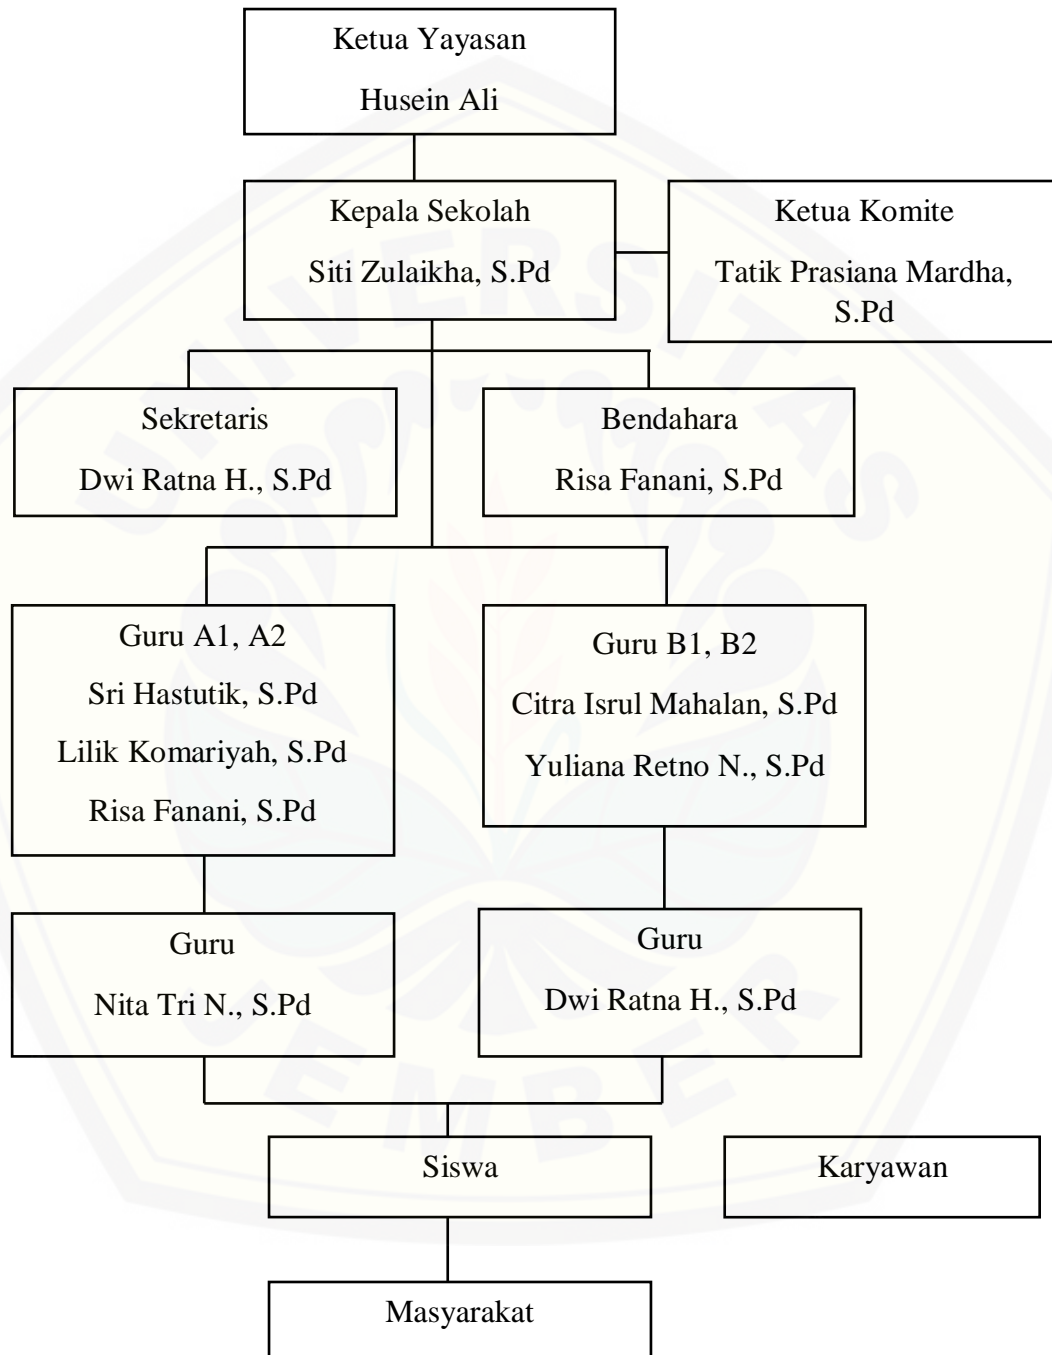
Ketua Yayasan

Husein Ali

Kepala Sekolah

Siti Zulaikha, S.Pd

Ketua Komite

Tatik Prasiana Mardha, S.Pd

Sekretaris

Dwi Ratna H., S.Pd

Bendahara

Risa Fanani, S.Pd

Guru A1, A2

Sri Hastutik, S.Pd

Lilik Komariyah, S.Pd

Risa Fanani, S.Pd

Guru B1, B2

Citra Isrul Mahalan, S.Pd

Yuliana Retno N., S.Pd

Guru

Nita Tri N., S.Pd

Guru

Dwi Ratna H., S.Pd

Siswa

Karyawan

Masyarakat